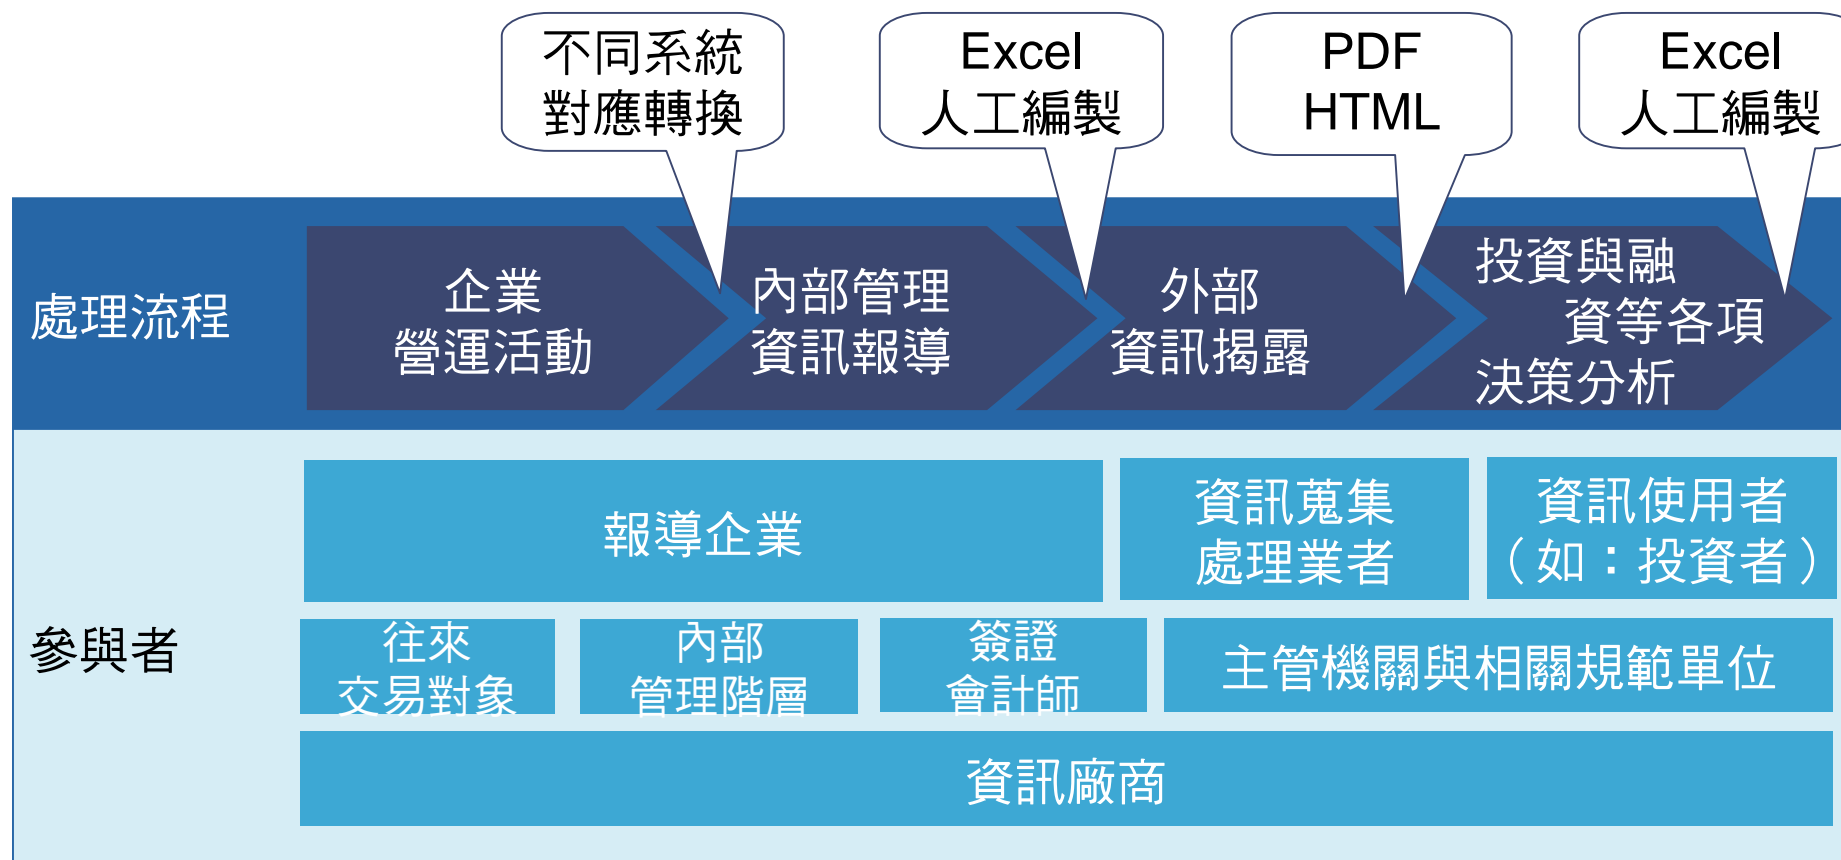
不同系統
對應轉換

Excel
人工編製

PDF
HTML

Excel
人工編製

處理流程

企業
營運活動

內部管理
資訊報導

外部
資訊揭露

投資與融
資等各項
決策分析

參與者

報導企業

資訊蒐集
處理業者

資訊使用者
（如：投資者）

往來
交易對象

內部
管理階層

簽證
會計師

主管機關與相關規範單位

資訊廠商